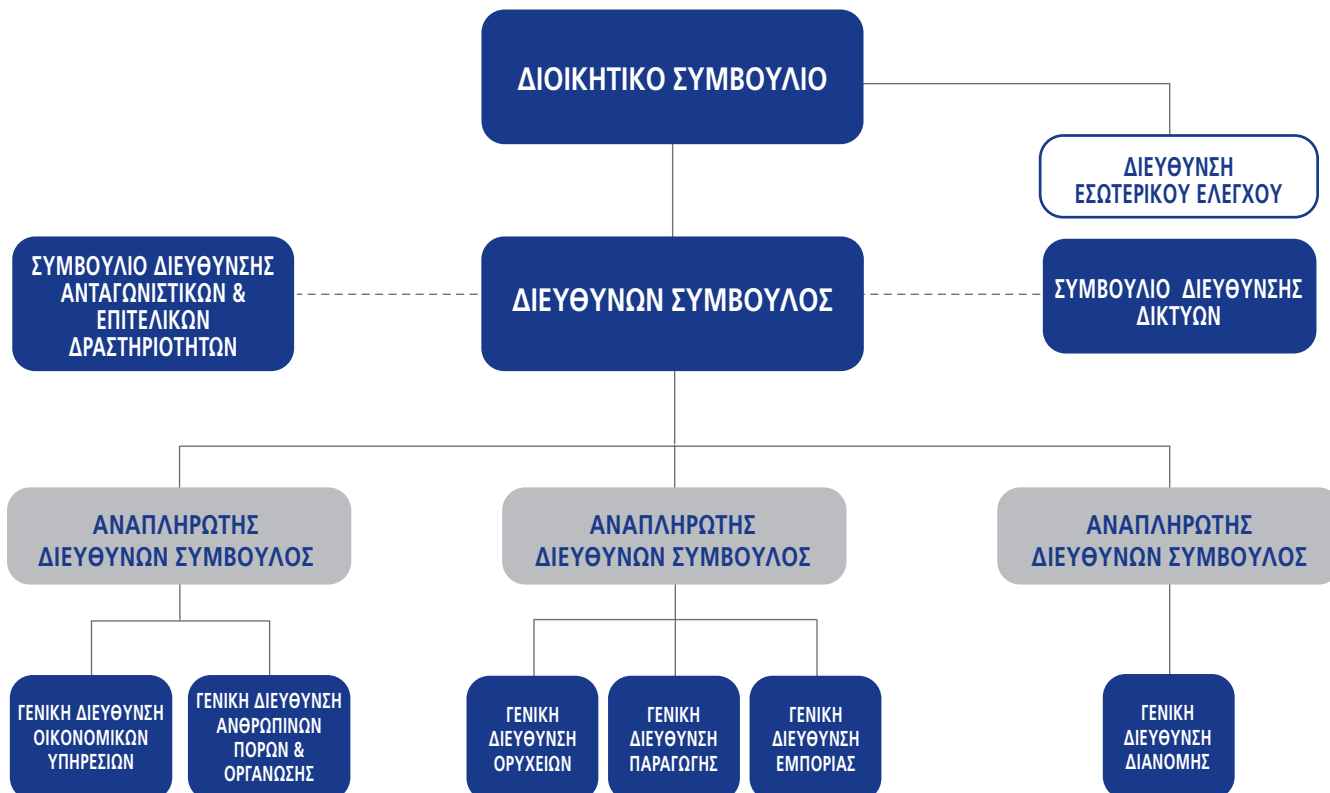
ΔΙΟΙΚΗΤΙΚΟ ΣΥΜΒΟΥΛΙΟ

ΔΙΕΥΘΥΝΣΗ ΕΣΩΤΕΡΙΚΟΥ ΕΛΕΓΧΟΥ

ΣΥΜΒΟΥΛΙΟ ΔΙΕΥΘΥΝΣΗΣ ΑΝΤΑΓΩΝΙΣΤΙΚΩΝ & ΕΠΙΤΕΛΙΚΩΝ ΔΡΑΣΤΗΡΙΟΤΗΤΩΝ

ΔΙΕΥΘΥΝΩΝ ΣΥΜΒΟΥΛΟΣ

ΣΥΜΒΟΥΛΙΟ ΔΙΕΥΘΥΝΣΗΣ ΔΙΚΤΥΩΝ

ΑΝΑΠΛΗΡΩΤΗΣ ΔΙΕΥΘΥΝΩΝ ΣΥΜΒΟΥΛΟΣ

ΑΝΑΠΛΗΡΩΤΗΣ ΔΙΕΥΘΥΝΩΝ ΣΥΜΒΟΥΛΟΣ

ΑΝΑΠΛΗΡΩΤΗΣ ΔΙΕΥΘΥΝΩΝ ΣΥΜΒΟΥΛΟΣ

ΓΕΝΙΚΗ ΔΙΕΥΘΥΝΣΗ ΟΙΚΟΝΟΜΙΚΩΝ ΥΠΗΡΕΣΙΩΝ

ΓΕΝΙΚΗ ΔΙΕΥΘΥΝΣΗ ΑΝΘΡΩΠΙΝΩΝ ΠΟΡΩΝ & ΟΡΓΑΝΩΣΗΣ

ΓΕΝΙΚΗ ΔΙΕΥΘΥΝΣΗ ΟΡΥΧΕΙΩΝ

ΓΕΝΙΚΗ ΔΙΕΥΘΥΝΣΗ ΠΑΡΑΓΩΓΗΣ

ΓΕΝΙΚΗ ΔΙΕΥΘΥΝΣΗ ΕΜΠΟΡΙΑΣ

ΓΕΝΙΚΗ ΔΙΕΥΘΥΝΣΗ ΔΙΑΝΟΜΗΣ